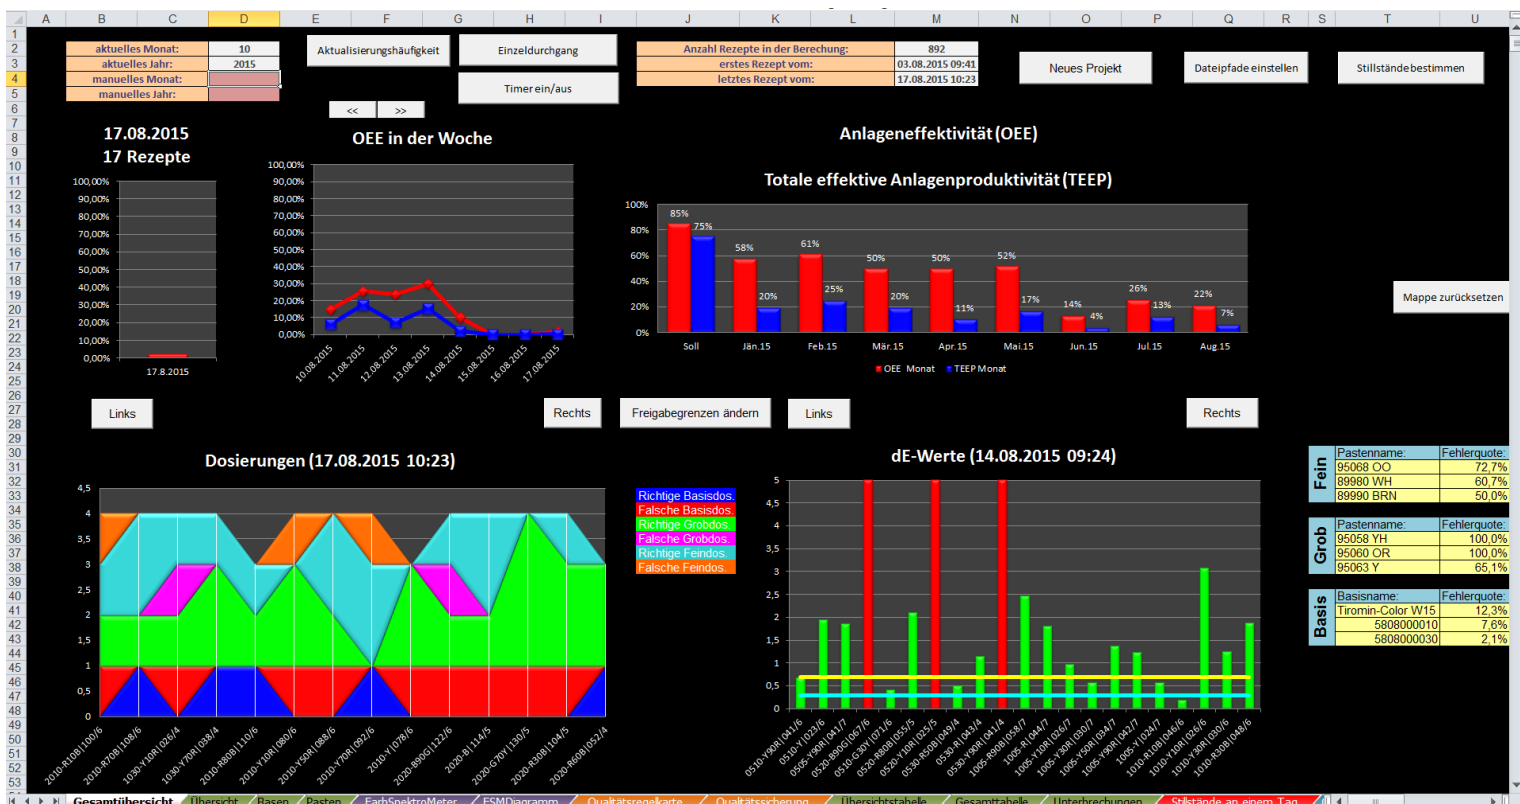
A B C D E F G H I J K L M N O P Q R S T U

aktuelles Monat: 10
aktuelles Jahr: 2015
manuelles Monat:
manuelles Jahr:

Aktualisierungshäufigkeit
Einzeldurchgang
Timer ein/aus
<< >>

Anzahl Rezepte in der Berechung: 892
erstes Rezept vom: 03.08.2015 09:41
letztes Rezept vom: 17.08.2015 10:23

Neues Projekt
Dateipfade einstellen
Stillständebestimmen

17.08.2015
17 Rezepte

100,00% 90,00% 80,00% 70,00% 60,00% 50,00% 40,00% 30,00% 20,00% 10,00% 0,00%
17.8.2015

OEE in der Woche
100,00% 90,00% 80,00% 70,00% 60,00% 50,00% 40,00% 30,00% 20,00% 10,00% 0,00%
10.08.2015 11.08.2015 12.08.2015 13.08.2015 14.08.2015 15.08.2015 16.08.2015 17.08.2015

Anlageneffektivität (OEE)
Totale effektive Anlagenproduktivität (TEEP)
100% 80% 60% 40% 20% 0%
85% 75% 58% 20% 61% 25% 50% 20% 50% 11% 52% 17% 14% 4% 26% 13% 22% 7%
Soll Jän.15 Feb.15 Mär.15 Apr.15 Mai.15 Jun.15 Jul.15 Aug.15
OEE Monat TEEP Monat

Mappe zurücksetzen

Links
Rechts
Freigabegrenzen ändern
Links
Rechts

Dosierungen (17.08.2015 10:23)
4,5 4 3,5 3 2,5 2 1,5 1 0,5 0
2010-R108|100/6 2010-R708|108/6 1030-Y10R|026/4 1030-Y70R|038/4 2010-R80B|110/6 2010-Y10R|080/6 2010-Y50R|088/6 2010-Y70R|092/6 2010-Y|078/6 2020-B90G|122/6 2020-B|114/5 2020-G70Y|130/5 2020-R30B|104/5 2020-R60B|052/4

Richtige Basisdos.
Falsche Basisdos.
Richtige Grobdos.
Falsche Grobdos.
Richtige Feindos.
Falsche Feindos.

dE-Werte (14.08.2015 09:24)
5 4,5 4 3,5 3 2,5 2 1,5 1 0,5 0
0510-Y90R|041/6 0510-Y|023/6 0505-Y90R|041/7 0520-B90G|067/6 0510-G30Y|071/6 0520-R80B|055/5 0520-Y10R|025/5 0530-R50B|049/4 0530-R|043/4 0530-Y90R|041/4 1005-R90B|058/7 1005-R|044/7 1005-Y10R|026/7 1005-Y30R|030/7 1005-Y50R|034/7 1005-Y90R|042/7 1005-Y|024/7 1010-R10B|046/6 1010-Y10R|026/6 1010-Y30R|030/6 1010-R30B|048/6

| Fein | Pastenname: | Fehlerquote: |
|---|---|---|
| | 95068 OO | 72,7% |
| | 89980 WH | 60,7% |
| | 89990 BRN | 50,0% |

| Grob | Pastenname: | Fehlerquote: |
|---|---|---|
| | 95058 YH | 100,0% |
| | 95060 OR | 100,0% |
| | 95063 Y | 65,1% |

| Basis | Basisname: | Fehlerquote: |
|---|---|---|
| | Tiromin-Color W15 | 12,3% |
| | 5808000010 | 7,6% |
| | 5808000030 | 2,1% |

Gesamtübersicht Übersicht Basen Pasten FarbSpektroMeter ESMDiagramm Qualitätsregelkarte Qualitätssicherung Übersichtstabelle Gesamttabelle Unterbrechungen Stillstände an einem Tag